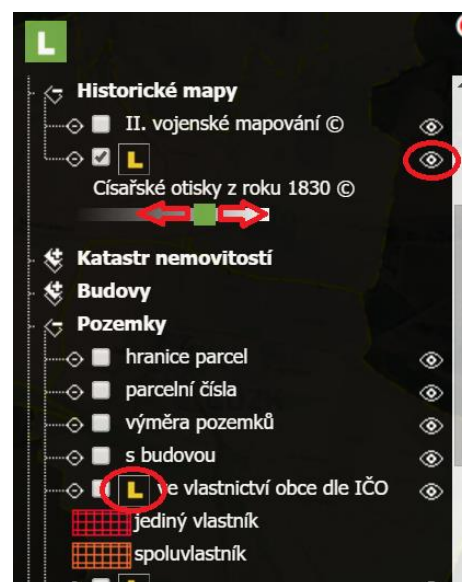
L

Historické mapy

II. vojenské mapování ©

L

Císařské otisky z roku 1830 ©

Katastr nemovitostí

Budovy

Pozemky

hranice parcel

parcelní čísla

výměra pozemků

s budovou

L ve vlastnictví obce dle IČO

jediný vlastník

spoluvlastník

L